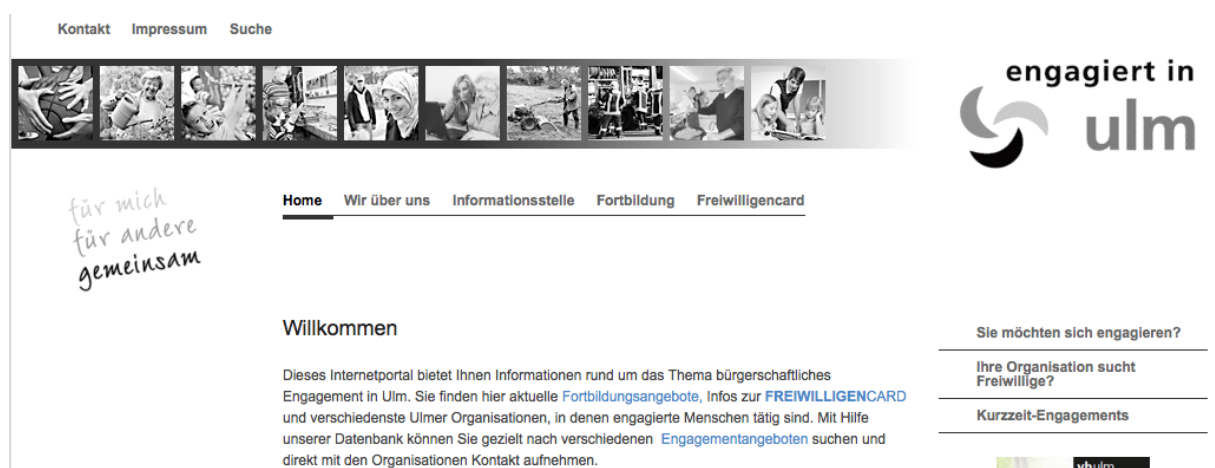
Kontakt Impressum Suche

engagiert in ulm

für mich
für andere
gemeinsam

Home Wir über uns Informationsstelle Fortbildung Freiwilligencard

Willkommen

Dieses Internetportal bietet Ihnen Informationen rund um das Thema bürgerschaftliches Engagement in Ulm. Sie finden hier aktuelle Fortbildungsangebote, Infos zur FREIWILLIGENCARD und verschiedenste Ulmer Organisationen, in denen engagierte Menschen tätig sind. Mit Hilfe unserer Datenbank können Sie gezielt nach verschiedenen Engagementangeboten suchen und direkt mit den Organisationen Kontakt aufnehmen.

Sie möchten sich engagieren?

Ihre Organisation sucht Freiwillige?

Kurzzeit-Engagements

vh ulm